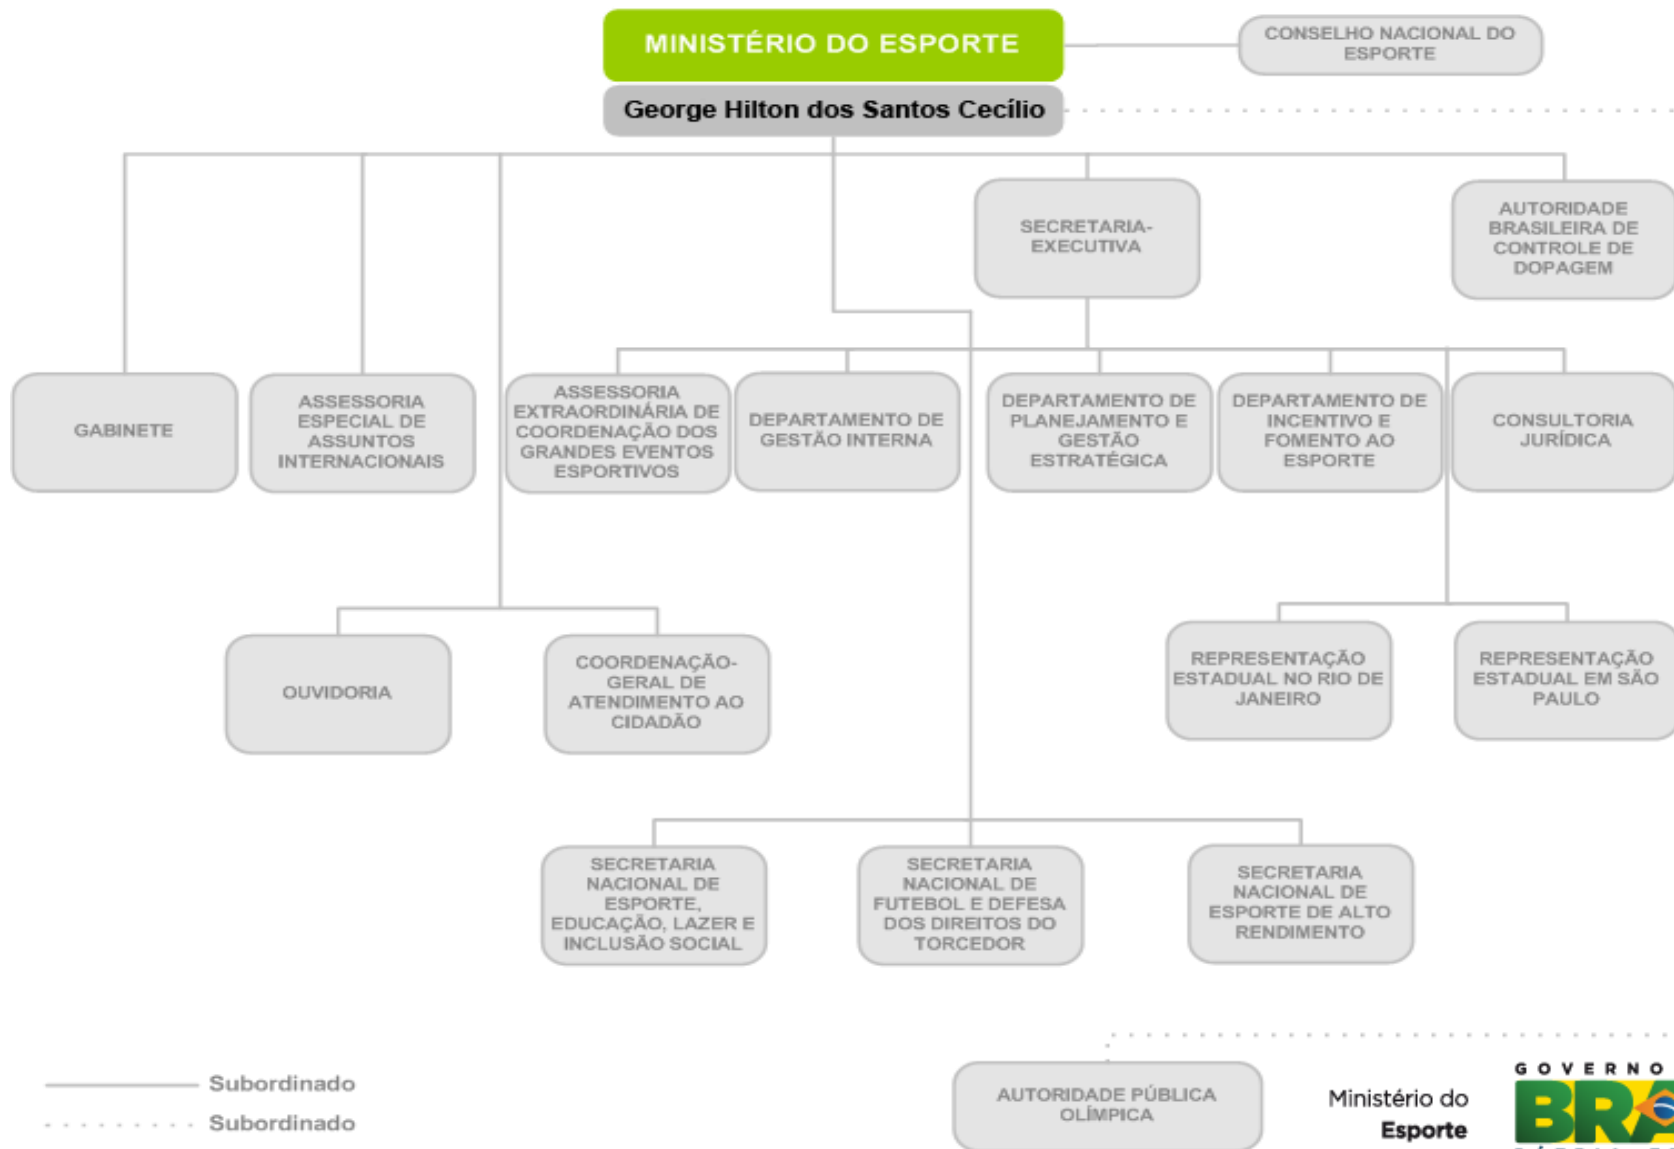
MINISTÉRIO DO ESPORTE

CONSELHO NACIONAL DO ESPORTE

George Hilton dos Santos Cecílio

SECRETARIA-EXECUTIVA

AUTORIDADE BRASILEIRA DE CONTROLE DE DOPAGEM

GABINETE

ASSESSORIA ESPECIAL DE ASSUNTOS INTERNACIONAIS

ASSESSORIA EXTRAORDINÁRIA DE COORDENAÇÃO DOS GRANDES EVENTOS ESPORTIVOS

DEPARTAMENTO DE GESTÃO INTERNA

DEPARTAMENTO DE PLANEJAMENTO E GESTÃO ESTRATÉGICA

DEPARTAMENTO DE INCENTIVO E FOMENTO AO ESPORTE

CONSULTORIA JURÍDICA

OUVIDORIA

COORDENAÇÃO-GERAL DE ATENDIMENTO AO CIDADÃO

REPRESENTAÇÃO ESTADUAL NO RIO DE JANEIRO

REPRESENTAÇÃO ESTADUAL EM SÃO PAULO

SECRETARIA NACIONAL DE ESPORTE, EDUCAÇÃO, LAZER E INCLUSÃO SOCIAL

SECRETARIA NACIONAL DE FUTEBOL E DEFESA DOS DIREITOS DO TORCEDOR

SECRETARIA NACIONAL DE ESPORTE DE ALTO RENDIMENTO

Subordinado

Subordinado

AUTORIDADE PÚBLICA OLÍMPICA

Ministério do Esporte

GOVERNO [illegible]

BRA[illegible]